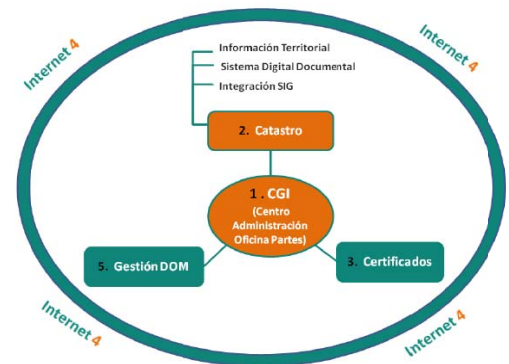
Internet 4

Internet 4

Información Territorial

Sistema Digital Documental

Integración SIG

2. Catastro

1 . CGI (Centro Administración Oficina Partes)

5. Gestión DOM

3. Certificados

Internet 4

Internet 4